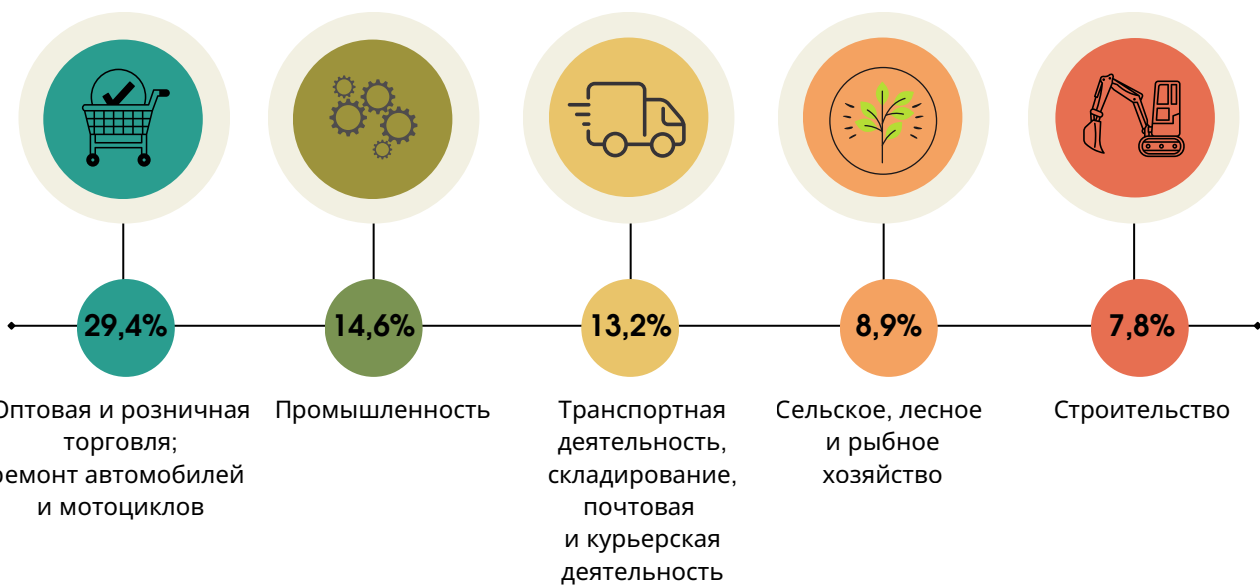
29,4%

14,6%

13,2%

8,9%

7,8%

Оптовая и розничная торговля; ремонт автомобилей и мотоциклов

Промышленность

Транспортная деятельность, складирование, почтовая и курьерская деятельность

Сельское, лесное и рыбное хозяйство

Строительство